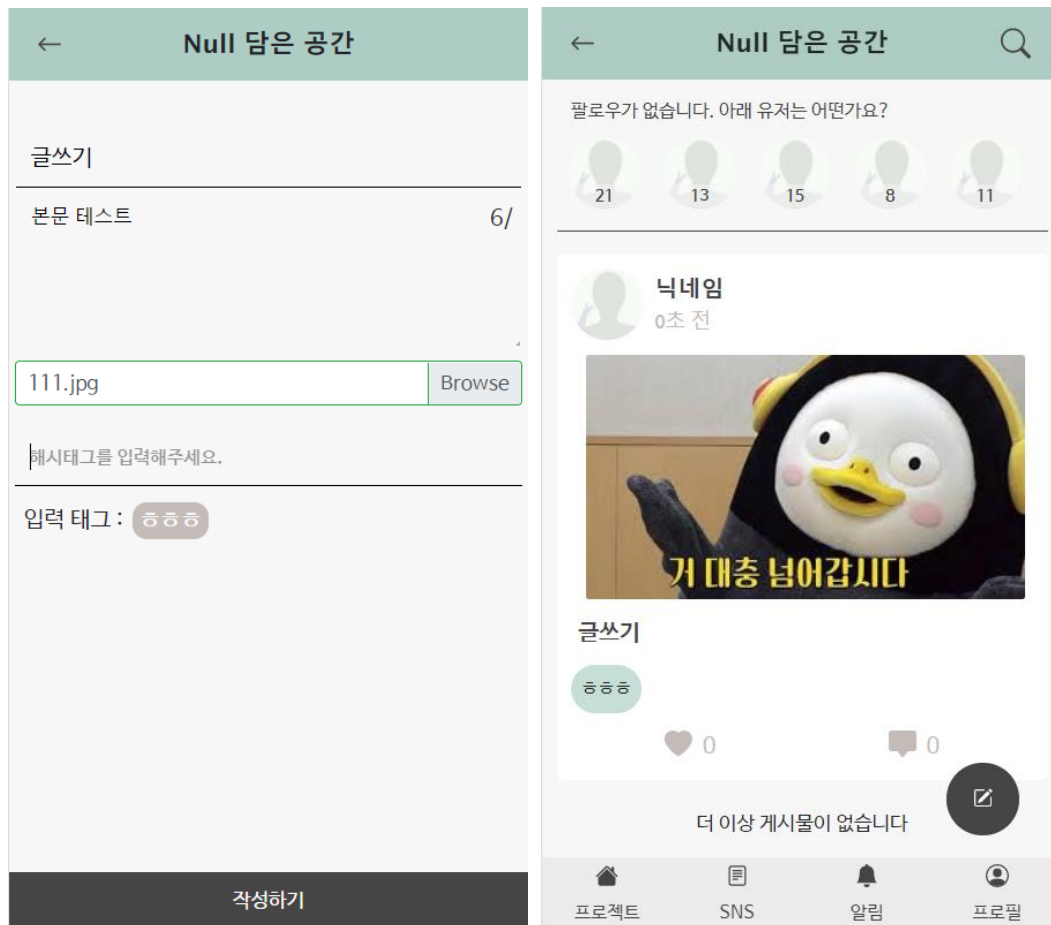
←

Null 담은 공간

글쓰기

본문 테스트

6/

111.jpg

Browse

해시태그를 입력해주세요.

입력 태그 : ㅎㅎㅎ

작성하기

←

Null 담은 공간

팔로우가 없습니다. 아래 유저는 어떤가요?

21

13

15

8

11

닉네임

0초 전

거 대충 넘어갑시다

글쓰기

ㅎㅎㅎ

0

0

더 이상 게시물이 없습니다

프로젝트

SNS

알림

프로필